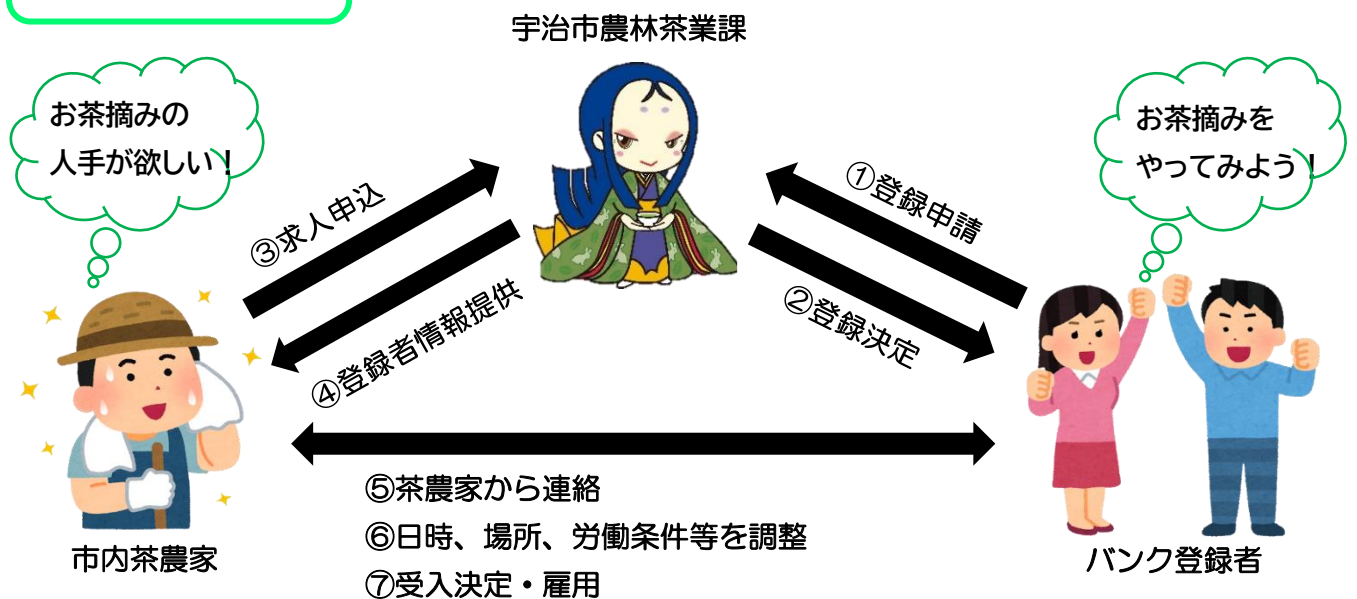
宇治市農林茶業課

お茶摘みの
人手が欲しい！

お茶摘みを
やってみよう！

③求人申込

④登録者情報提供

①登録申請

②登録決定

⑤茶農家から連絡
⑥日時、場所、労働条件等を調整
⑦受入決定・雇用

市内茶農家

バンク登録者